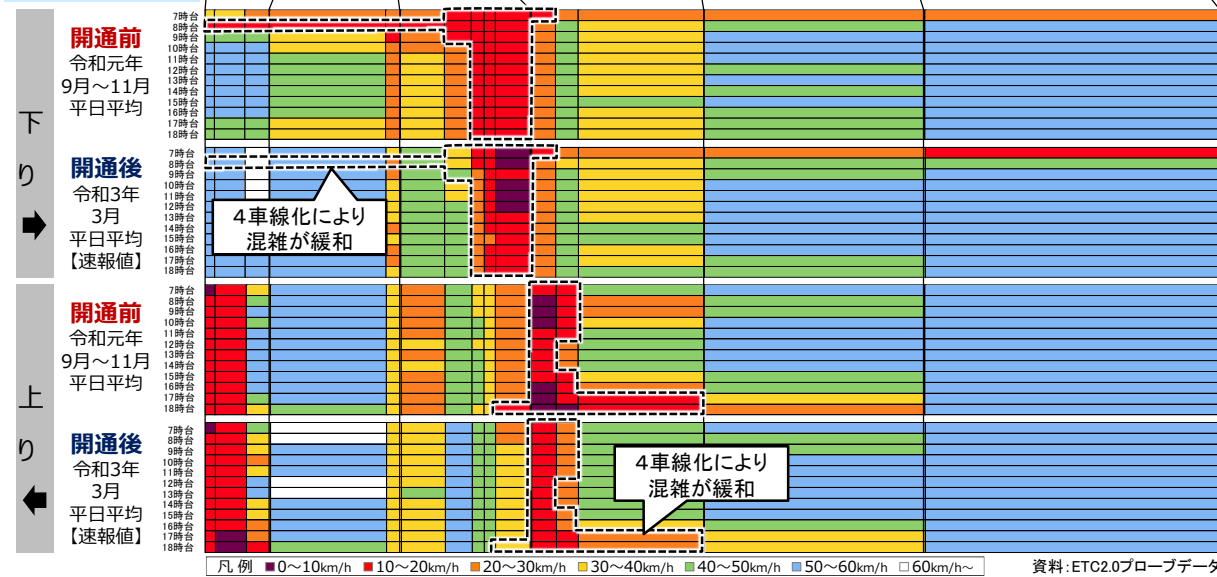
下り

開通前
令和元年
9月～11月
平日平均

7時台
8時台
9時台
10時台
11時台
12時台
13時台
14時台
15時台
16時台
17時台
18時台

開通後
令和3年
3月
平日平均
【速報値】

7時台
8時台
9時台
10時台
11時台
12時台
13時台
14時台
15時台
16時台
17時台
18時台

４車線化により
混雑が緩和

上り

開通前
令和元年
9月～11月
平日平均

7時台
8時台
9時台
10時台
11時台
12時台
13時台
14時台
15時台
16時台
17時台
18時台

開通後
令和3年
3月
平日平均
【速報値】

7時台
8時台
9時台
10時台
11時台
12時台
13時台
14時台
15時台
16時台
17時台
18時台

４車線化により
混雑が緩和

凡例 0～10km/h 10～20km/h 20～30km/h 30～40km/h 40～50km/h 50～60km/h 60km/h～

資料：ETC2.0プローブデータ